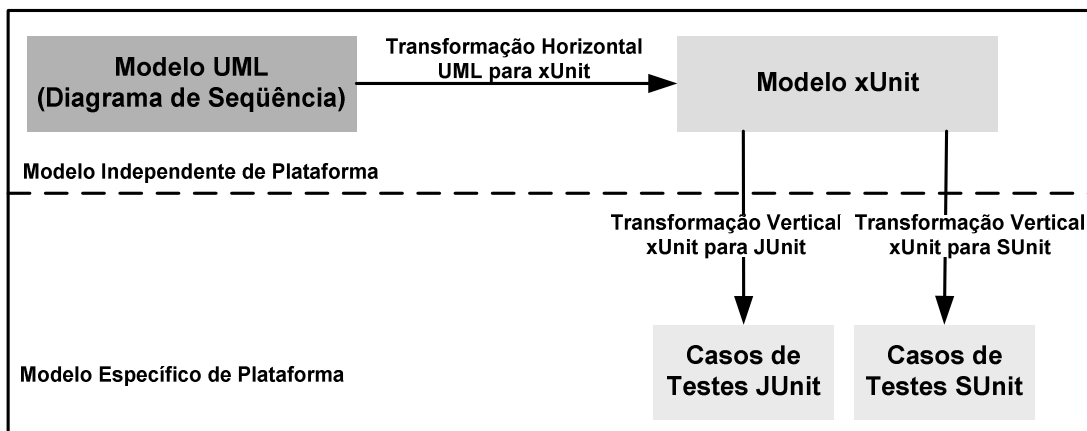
Modelo UML
(Diagrama de Seqüência)

Transformação Horizontal
UML para xUnit

Modelo xUnit

Modelo Independente de Plataforma

Transformação Vertical
xUnit para JUnit

Transformação Vertical
xUnit para SUnit

Modelo Específico de Plataforma

Casos de
Testes JUnit

Casos de
Testes SUnit